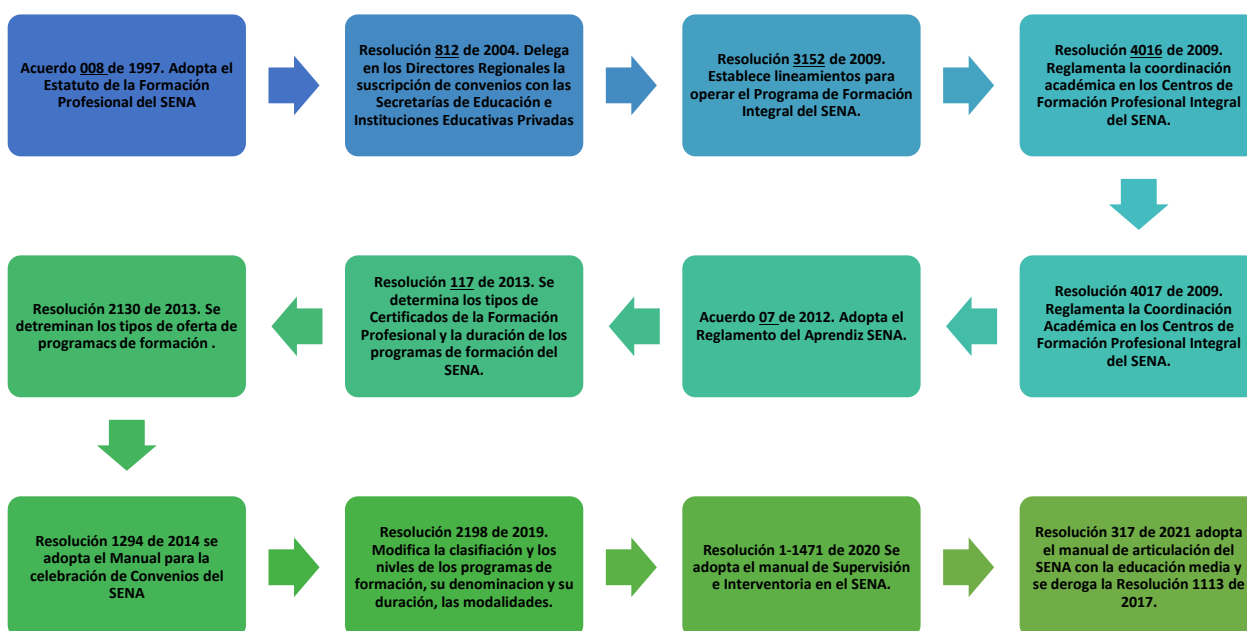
Acuerdo 008 de 1997. Adopta el Estatuto de la Formación Profesional del SENA

Resolución 812 de 2004. Delega en los Directores Regionales la suscripción de convenios con las Secretarías de Educación e Instituciones Educativas Privadas

Resolución 3152 de 2009. Establece lineamientos para operar el Programa de Formación Integral del SENA.

Resolución 4016 de 2009. Reglamenta la coordinación académica en los Centros de Formación Profesional Integral del SENA.

Resolución 4017 de 2009. Reglamenta la Coordinación Académica en los Centros de Formación Profesional Integral del SENA.

Acuerdo 07 de 2012. Adopta el Reglamento del Aprendiz SENA.

Resolución 117 de 2013. Se determina los tipos de Certificados de la Formación Profesional y la duración de los programas de formación del SENA.

Resolución 2130 de 2013. Se detreminan los tipos de oferta de programacs de formación .

Resolución 1294 de 2014 se adopta el Manual para la celebración de Convenios del SENA

Resolución 2198 de 2019. Modifica la clasifiación y los nivles de los programas de formación, su denominacion y su duración, las modalidades.

Resolución 1-1471 de 2020 Se adopta el manual de Supervisión e Interventoria en el SENA.

Resolución 317 de 2021 adopta el manual de articulación del SENA con la educación media y se deroga la Resolución 1113 de 2017.